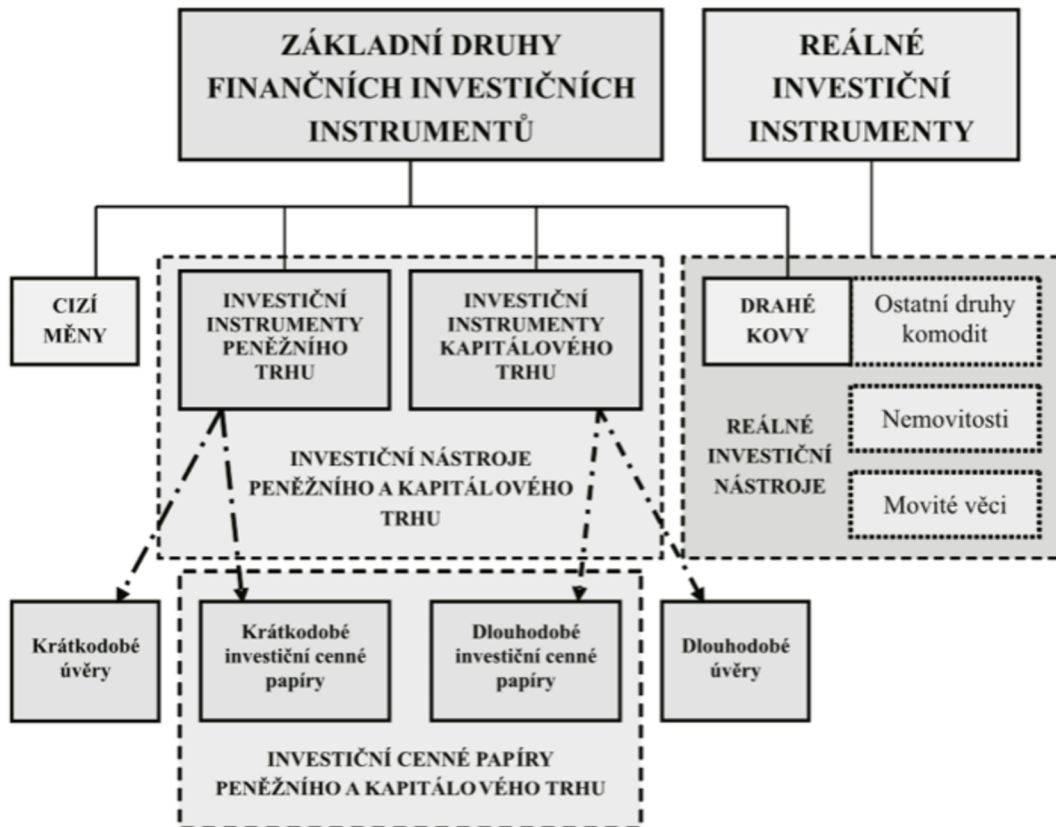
ZÁKLADNÍ DRUHY FINANČNÍCH INVESTIČNÍCH INSTRUMENTŮ

REÁLNÉ INVESTIČNÍ INSTRUMENTY

CIZÍ MĚNY

INVESTIČNÍ INSTRUMENTY PENĚŽNÍHO TRHU

INVESTIČNÍ INSTRUMENTY KAPITÁLOVÉHO TRHU

DRAHÉ KOVY

Ostatní druhy komodit

Nemovitosti

REÁLNÉ INVESTIČNÍ NÁSTROJE

Movité věci

INVESTIČNÍ NÁSTROJE PENĚŽNÍHO A KAPITÁLOVÉHO TRHU

Krátkodobé úvěry

Krátkodobé investiční cenné papíry

Dlouhodobé investiční cenné papíry

Dlouhodobé úvěry

INVESTIČNÍ CENNÉ PAPÍRY PENĚŽNÍHO A KAPITÁLOVÉHO TRHU